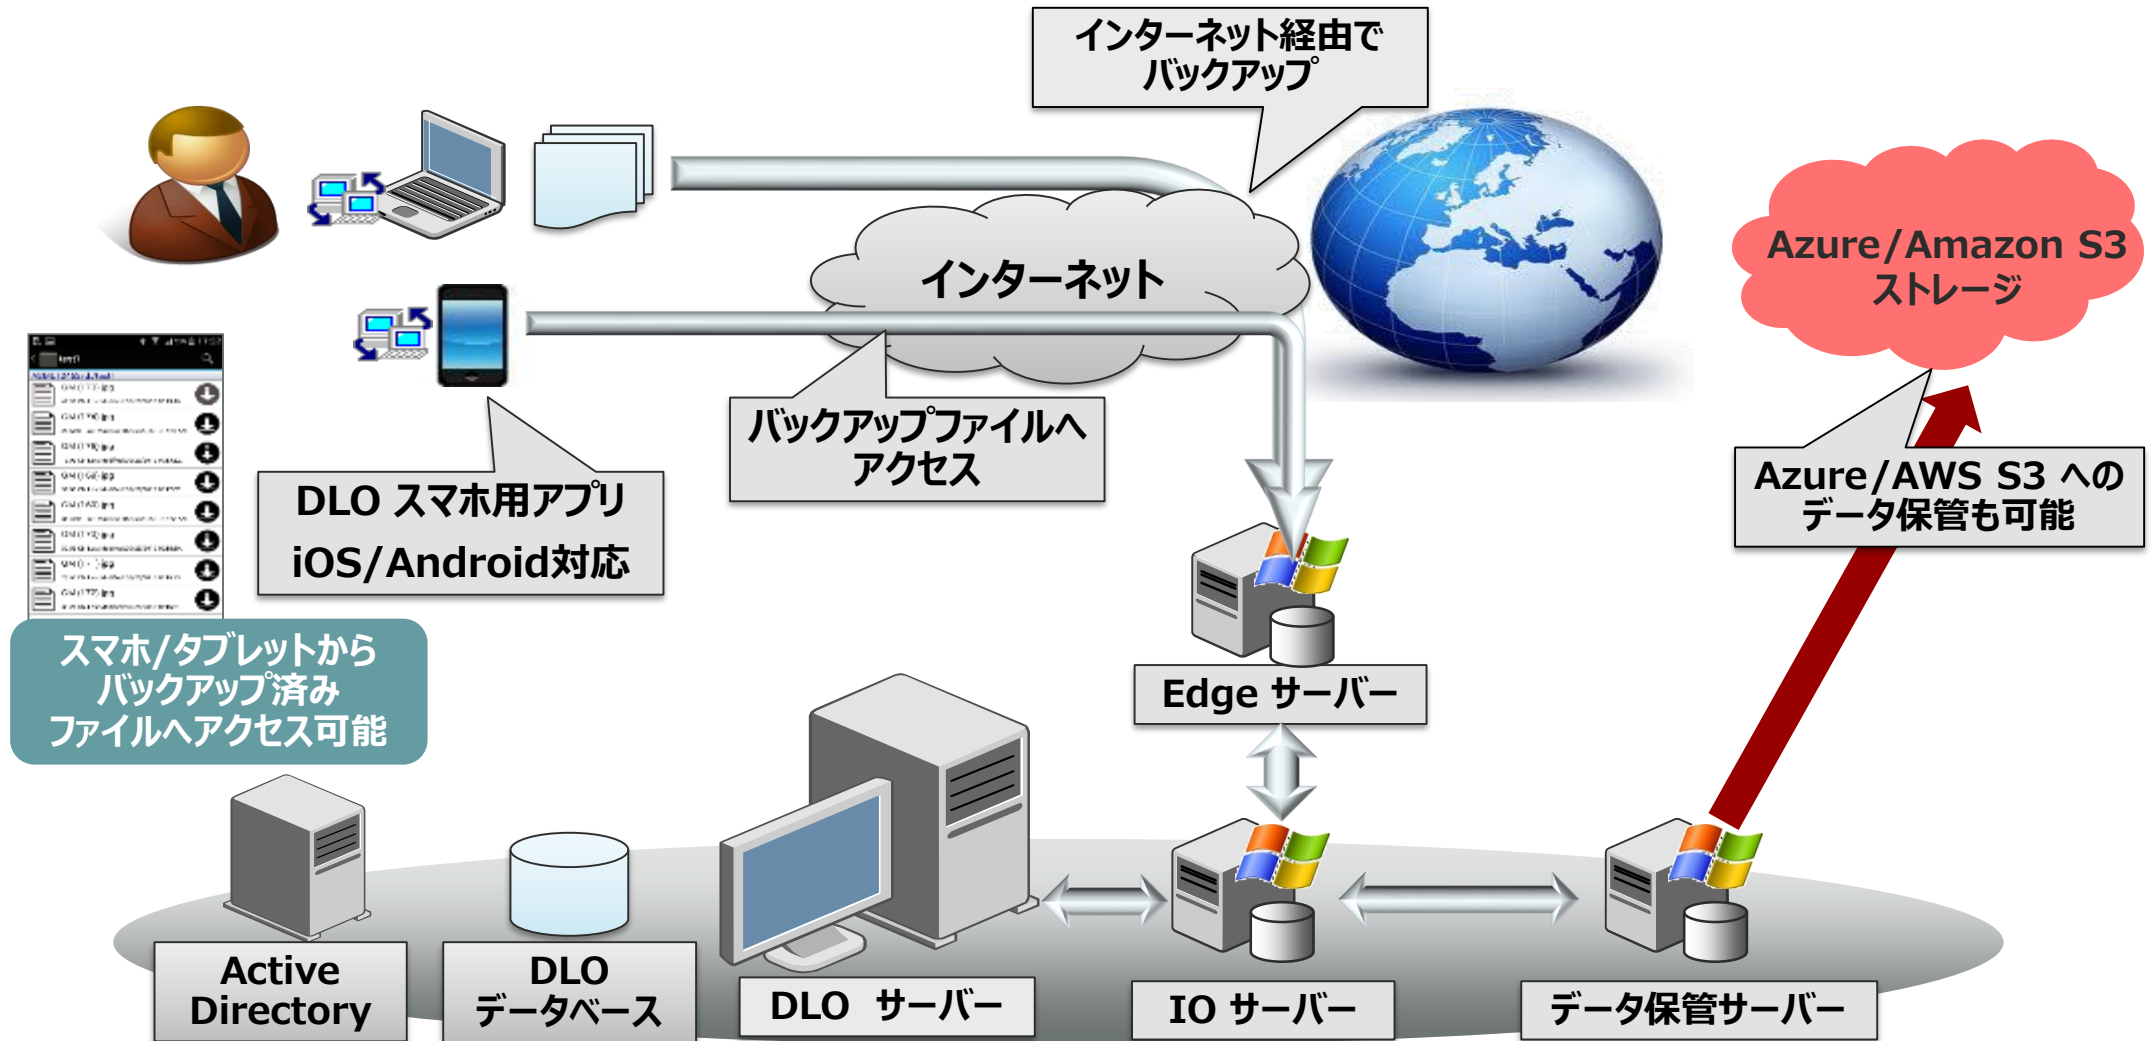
インターネット経由で
バックアップ

Azure/Amazon S3
ストレージ

インターネット

バックアップファイルへ
アクセス

DLO スマホ用アプリ
iOS/Android対応

Azure/AWS S3 への
データ保管も可能

スマホ/タブレットから
バックアップ済み
ファイルへアクセス可能

Edge サーバー

Active
Directory

DLO
データベース

DLO サーバー

IO サーバー

データ保管サーバー